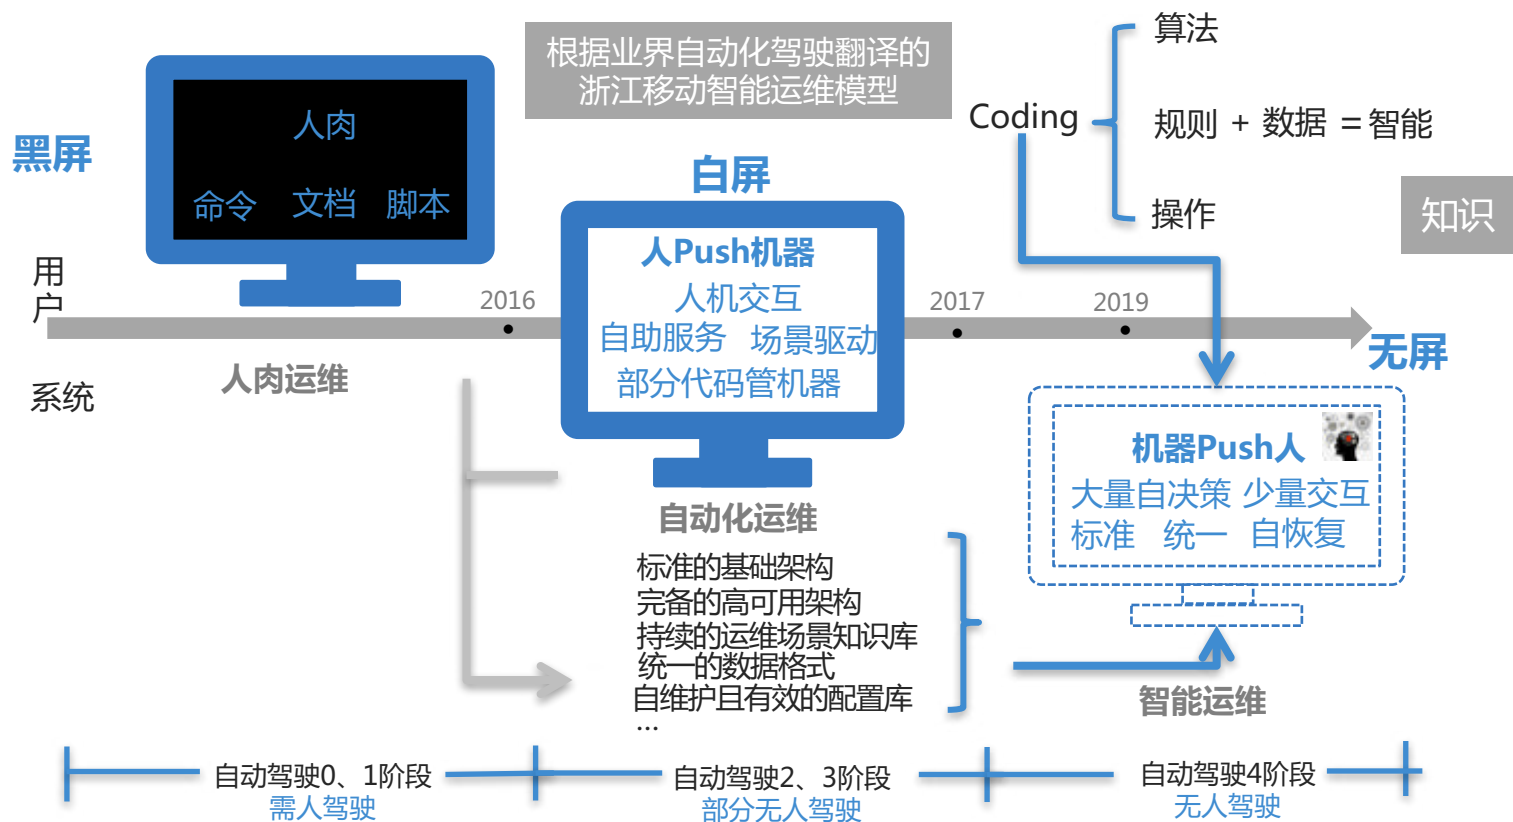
根据业界自动化驾驶翻译的浙江移动智能运维模型

算法

Coding

规则 + 数据 =智能

操作

知识

黑屏

人肉

命令 文档 脚本

白屏

用户

2016

人Push机器
人机交互
自助服务 场景驱动
部分代码管机器

2017

2019

无屏

系统

人肉运维

机器Push人
大量自决策 少量交互
标准 统一 自恢复

自动化运维

标准的基础架构
完备的高可用架构
持续的运维场景知识库
统一的数据格式
自维护且有效的配置库
...

智能运维

自动驾驶0、1阶段
需人驾驶

自动驾驶2、3阶段
部分无人驾驶

自动驾驶4阶段
无人驾驶